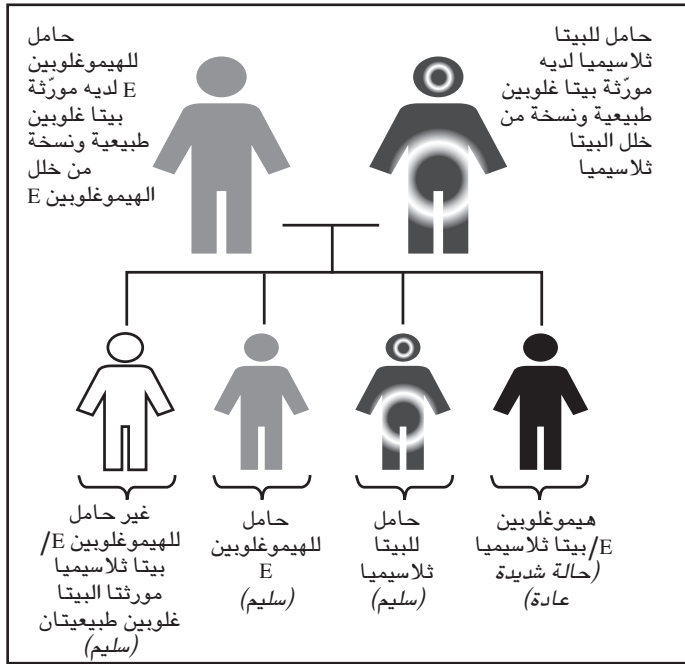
حامل للبيتا ثلاسيميا لديه مورّثة بيتا غلوبين طبيعية ونسخة من خلل البيتا ثلاسيميا

حامل للهيموغلوبين E لديه مورّثة بيتا غلوبين طبيعية ونسخة من خلل الهيموغلوبين E

هيموغلوبين E/ بيتا ثلاسيميا (حالة شديدة عادة)

حامل للبيتا ثلاسيميا (سليم)

حامل للهيموغلوبين E (سليم)

غير حامل للهيموغلوبين E/ بيتا ثلاسيميا مورثتا البيتا غلوبين طبيعيتان (سليم)